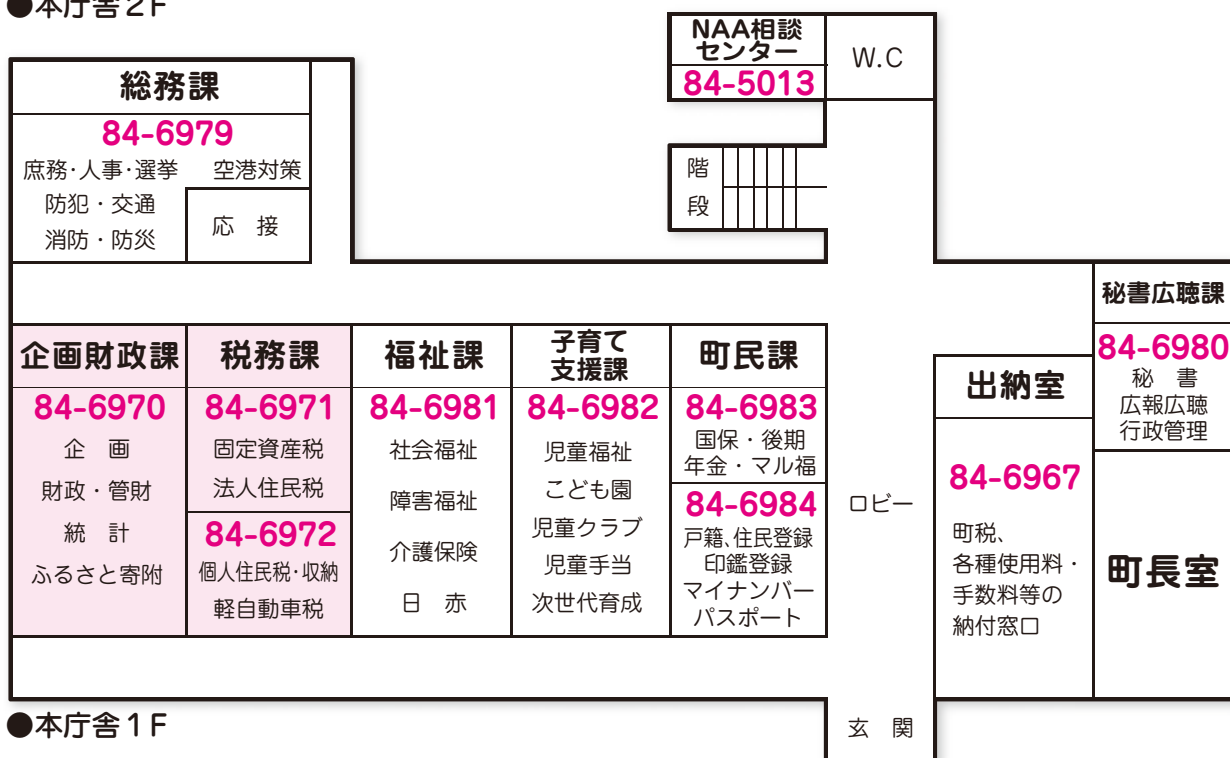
●本庁舎2F

NAA相談センター
84-5013

W.C

総務課
84-6979
庶務・人事・選挙
防犯・交通
消防・防災
空港対策
応　接

階
段

秘書広聴課
84-6980
秘　書
広報広聴
行政管理

企画財政課
84-6970
企　画
財政・管財
統　計
ふるさと寄附

税務課
84-6971
固定資産税
法人住民税
84-6972
個人住民税・収納
軽自動車税

福祉課
84-6981
社会福祉
障害福祉
介護保険
日　赤

子育て支援課
84-6982
児童福祉
こども園
児童クラブ
児童手当
次世代育成

町民課
84-6983
国保・後期
年金・マル福
84-6984
戸籍、住民登録
印鑑登録
マイナンバー
パスポート

ロビー

出納室
84-6967
町税、
各種使用料・
手数料等の
納付窓口

町長室

●本庁舎1F

玄　関